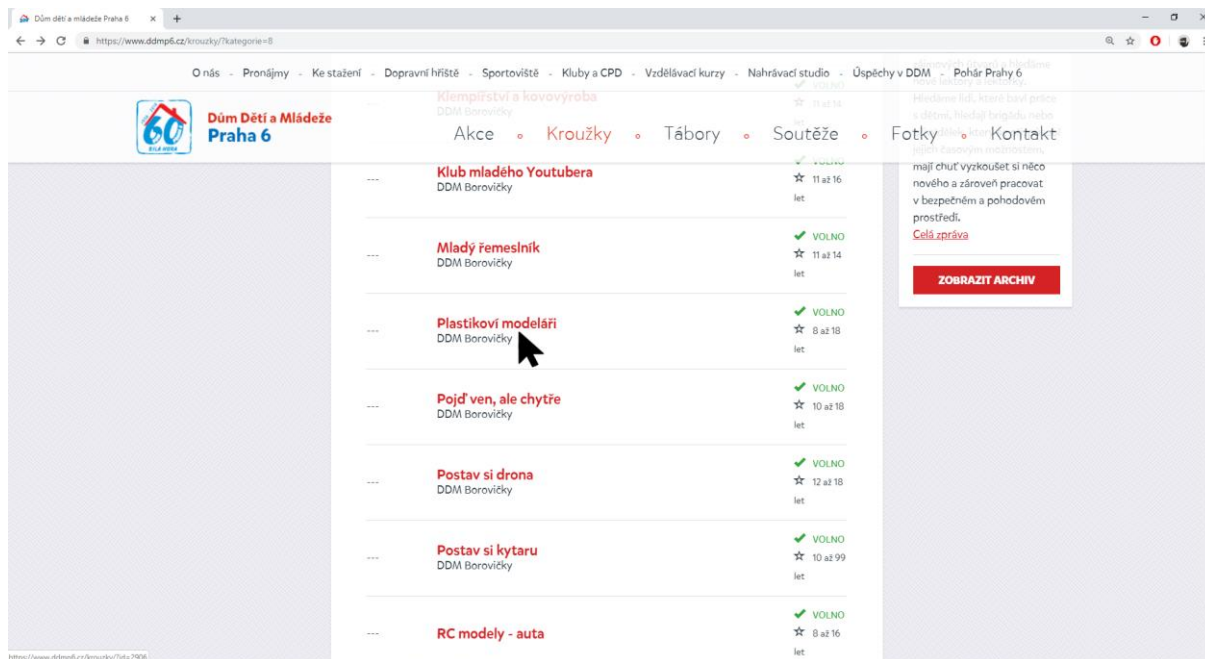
Dům dětí a mládeže Praha 6 × +

https://www.ddmp6.cz/krouzky/?kategorie=8

O nás - Pronájmy - Ke stažení - Dopravní hřiště - Sportoviště - Kluby a CPD - Vzdělávací kurzy - Nahrávací studio - Úspěchy v DDM - Pohár Prahy 6

60

Dům Dětí a Mládeže Praha 6

Akce • Kroužky • Tábory • Soutěže • Fotky • Kontakt

--- Klempířství a kovovýroba DDM Borovičky VOLNO 11 až 14 let

--- Klub mladého Youtubera DDM Borovičky VOLNO 11 až 16 let

--- Mladý řemeslník DDM Borovičky VOLNO 11 až 14 let

--- Plastikoví modeláři DDM Borovičky VOLNO 8 až 18 let

--- Pojď ven, ale chytře DDM Borovičky VOLNO 10 až 18 let

--- Postav si drona DDM Borovičky VOLNO 12 až 18 let

--- Postav si kytaru DDM Borovičky VOLNO 10 až 99 let

--- RC modely - auta VOLNO 8 až 16 let

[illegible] Hledáme lidi, které baví práce s dětmi, hledají brigádu nebo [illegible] jejich časovým možnostem, mají chuť vyzkoušet si něco nového a zároveň pracovat v bezpečném a pohodovém prostředí.
Celá zpráva

ZOBRAZIT ARCHIV

https://www.ddmp6.cz/krouzky/?id=2906